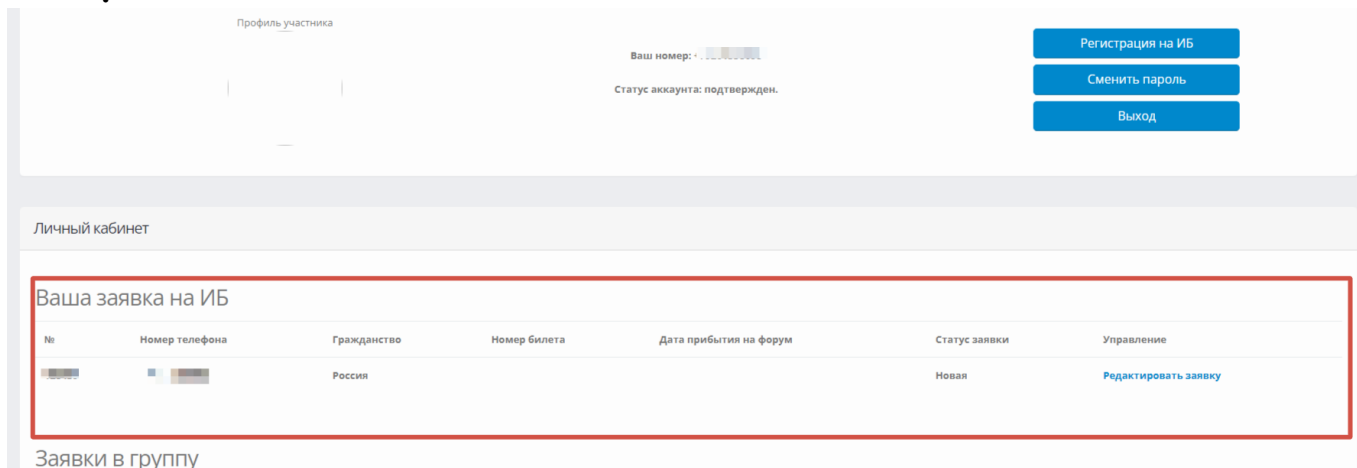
Профиль участника

Ваш номер: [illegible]

Статус аккаунта: подтвержден.

Регистрация на ИБ

Сменить пароль

Выход

Личный кабинет

Ваша заявка на ИБ

| № | Номер телефона | Гражданство | Номер билета | Дата прибытия на форум | Статус заявки | Управление |
|---|---|---|---|---|---|---|
| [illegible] | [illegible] | Россия | | | Новая | Редактировать заявку |

Заявки в группу